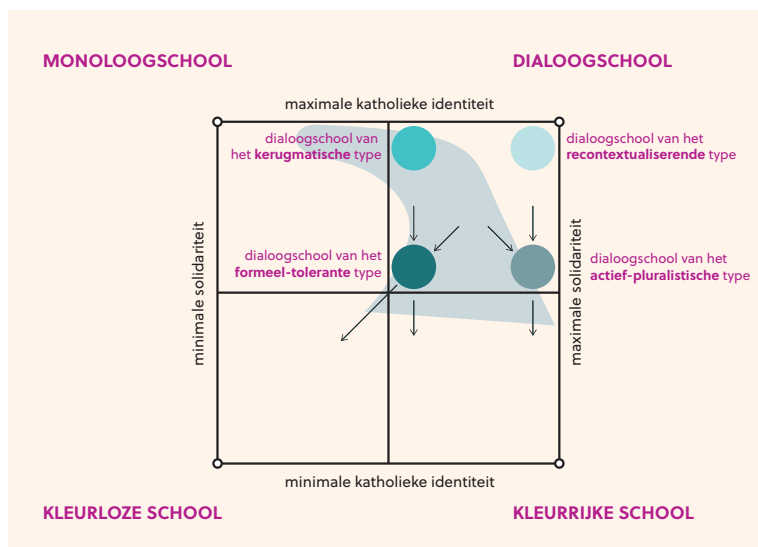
MONOLOOGSCHOOL

DIALOOGSCHOOL

maximale katholieke identiteit

dialoogschool van het **kerugmatische** type

dialoogschool van het **recontextualiserende** type

minimale solidariteit

maximale solidariteit

dialoogschool van het **formeel-tolerante** type

dialoogschool van het **actief-pluralistische** type

minimale katholieke identiteit

KLEURLOZE SCHOOL

KLEURRIJKE SCHOOL